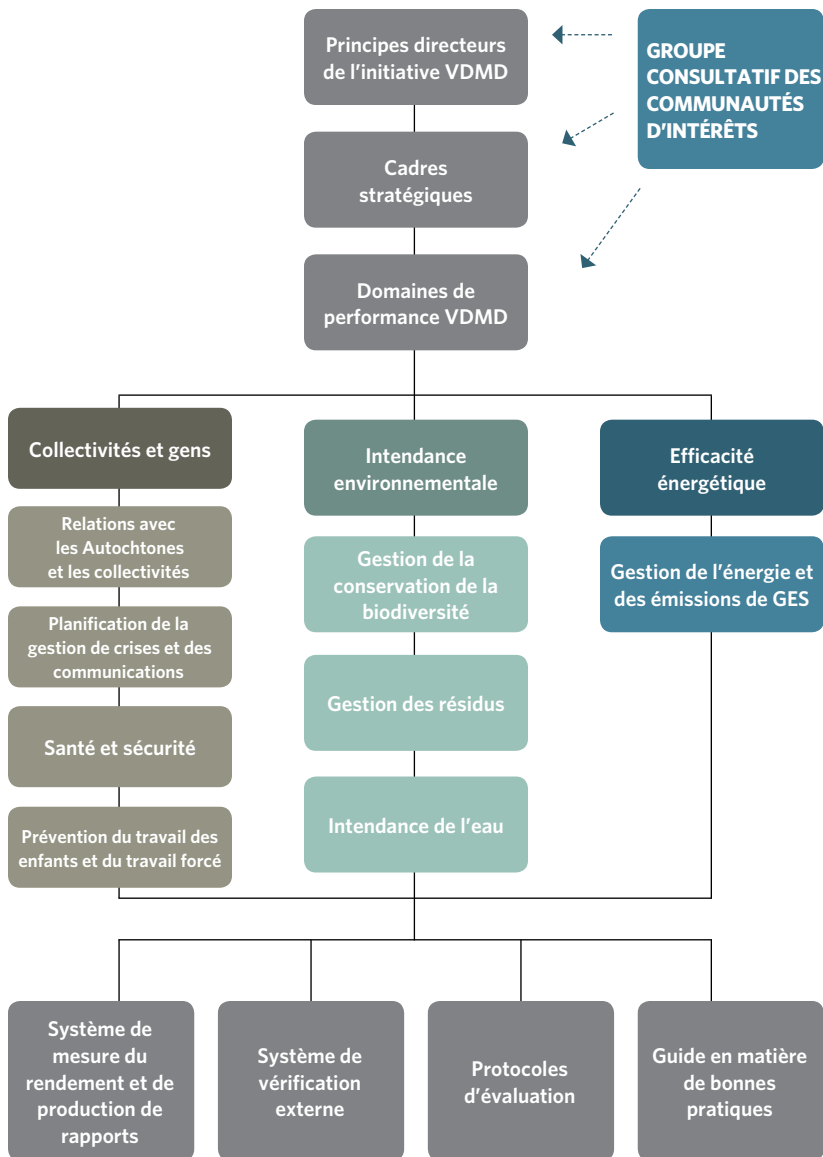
Principes directeurs de l’initiative VDMD

GROUPE CONSULTATIF DES COMMUNAUTÉS D’INTÉRÊTS

Cadres stratégiques

Domaines de performance VDMD

Collectivités et gens

Relations avec les Autochtones et les collectivités

Planification de la gestion de crises et des communications

Santé et sécurité

Prévention du travail des enfants et du travail forcé

Intendance environnementale

Gestion de la conservation de la biodiversité

Gestion des résidus

Intendance de l’eau

Efficacité énergétique

Gestion de l’énergie et des émissions de GES

Système de mesure du rendement et de production de rapports

Système de vérification externe

Protocoles d’évaluation

Guide en matière de bonnes pratiques